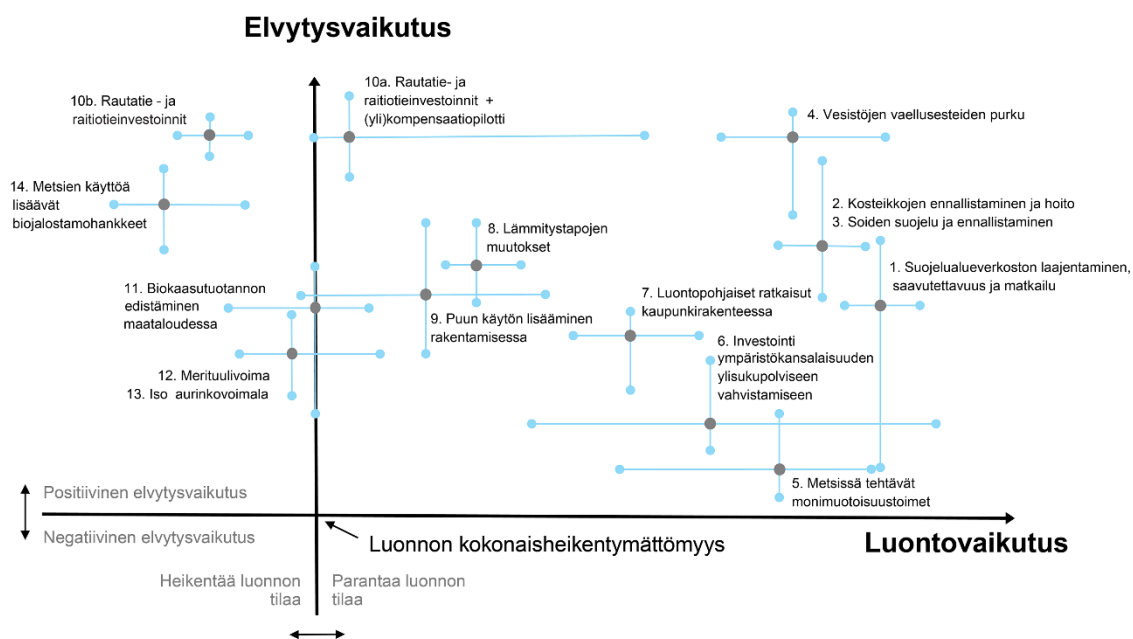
Elvytysvaikutus

10b. Rautatie - ja raitiotieinvestoinnit

10a. Rautatie- ja raitiotieinvestoinnit + (yli)kompensaatiopilotti

4. Vesistöjen vaellusesteiden purku

14. Metsien käyttöä lisäävät biojalostamohankkeet

2. Kosteikkojen ennallistaminen ja hoito
3. Soiden suojelu ja ennallistaminen

8. Lämmitystapojen muutokset

1. Suojelualueverkoston laajentaminen, saavutettavuus ja matkailu

11. Biokaasutuotannon edistäminen maataloudessa

7. Luontopohjaiset ratkaisut kaupunkirakenteessa

9. Puun käytön lisääminen rakentamisessa

6. Investointi ympäristökansalaisuuden ylisukupolviseen vahvistamiseen

12. Merituulivoima
13. Iso aurinkovoimala

5. Metsissä tehtävät monimuotoisuustoimet

Positiivinen elvytysvaikutus
Negatiivinen elvytysvaikutus

Luonnon kokonaisheikentymättömyys

Luontovaikutus

Heikentää luonnon tilaa

Parantaa luonnon tilaa